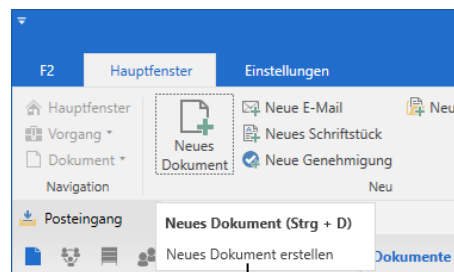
F2
Hauptfenster
Einstellungen
Hauptfenster
Vorgang
Dokument
Navigation
Neues Dokument
Neue E-Mail
Neues Schriftstück
Neue Genehmigung
Neu
Neu
Posteingang
Neues Dokument (Strg + D)
Neues Dokument erstellen
Dokumente